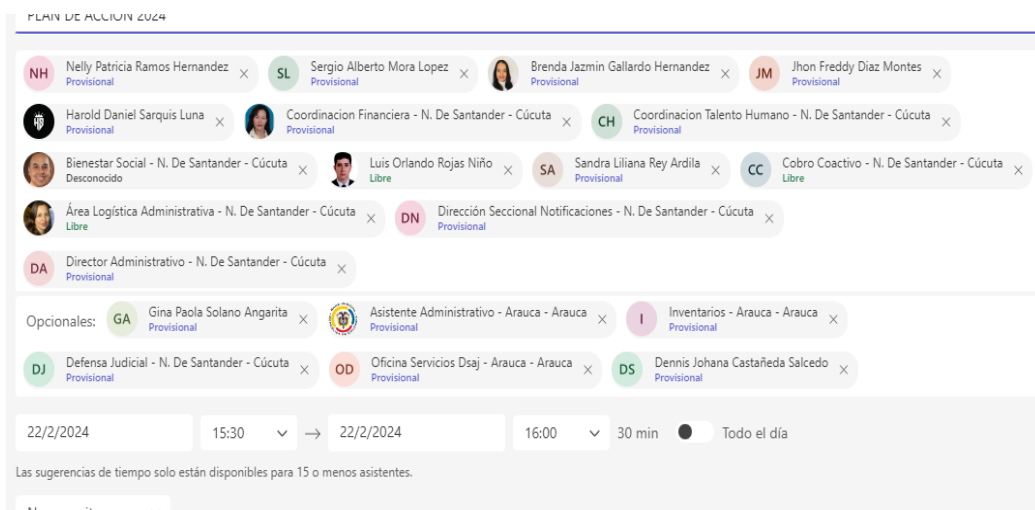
PLAN DE ACCION 2024

NH Nelly Patricia Ramos Hernandez Provisional ×
SL Sergio Alberto Mora Lopez Provisional ×
Brenda Jazmin Gallardo Hernandez Provisional ×
JM Jhon Freddy Diaz Montes Provisional ×
Harold Daniel Sarquis Luna Provisional ×
Coordinacion Financiera - N. De Santander - Cúcuta Provisional ×
CH Coordinacion Talento Humano - N. De Santander - Cúcuta Provisional ×
Bienestar Social - N. De Santander - Cúcuta Desconocido ×
Luis Orlando Rojas Niño Libre ×
SA Sandra Liliana Rey Ardila Provisional ×
CC Cobro Coactivo - N. De Santander - Cúcuta Libre ×
Área Logística Administrativa - N. De Santander - Cúcuta Libre ×
DN Dirección Seccional Notificaciones - N. De Santander - Cúcuta Provisional ×
DA Director Administrativo - N. De Santander - Cúcuta Provisional ×

Opcionales: GA Gina Paola Solano Angarita Provisional ×
Asistente Administrativo - Arauca - Arauca Provisional ×
I Inventarios - Arauca - Arauca Provisional ×
DJ Defensa Judicial - N. De Santander - Cúcuta Provisional ×
OD Oficina Servicios Dsaj - Arauca - Arauca Provisional ×
DS Dennis Johana Castañeda Salcedo Provisional ×

22/2/2024 15:30 → 22/2/2024 16:00 30 min Todo el día

Las sugerencias de tiempo solo están disponibles para 15 o menos asistentes.

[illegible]